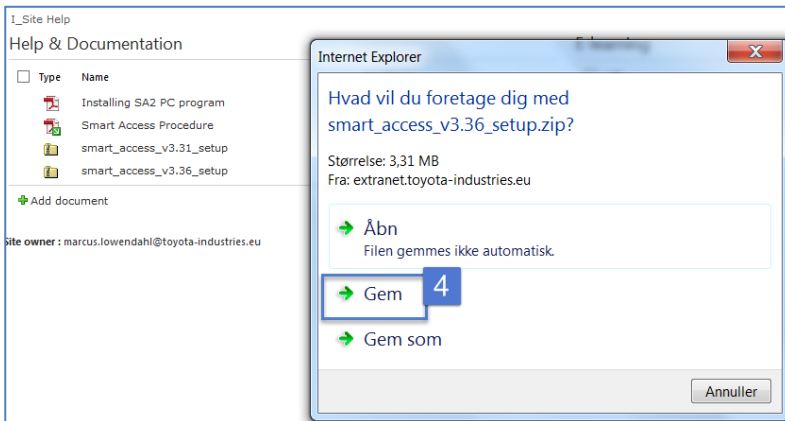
I_Site Help

Help & Documentation

| Type | Name |
|---|---|
| | Installing SA2 PC program |
| | Smart Access Procedure |
| | smart_access_v3.31_setup |
| | smart_access_v3.36_setup |

Add document

Site owner : marcus.lowendahl@toyota-industries.eu

E-learning

Internet Explorer

Hvad vil du foretage dig med smart_access_v3.36_setup.zip?

Størrelse: 3,31 MB
Fra: extranet.toyota-industries.eu

Åbn
Filen gemmes ikke automatisk.

Gem

4

Gem som

Annuller